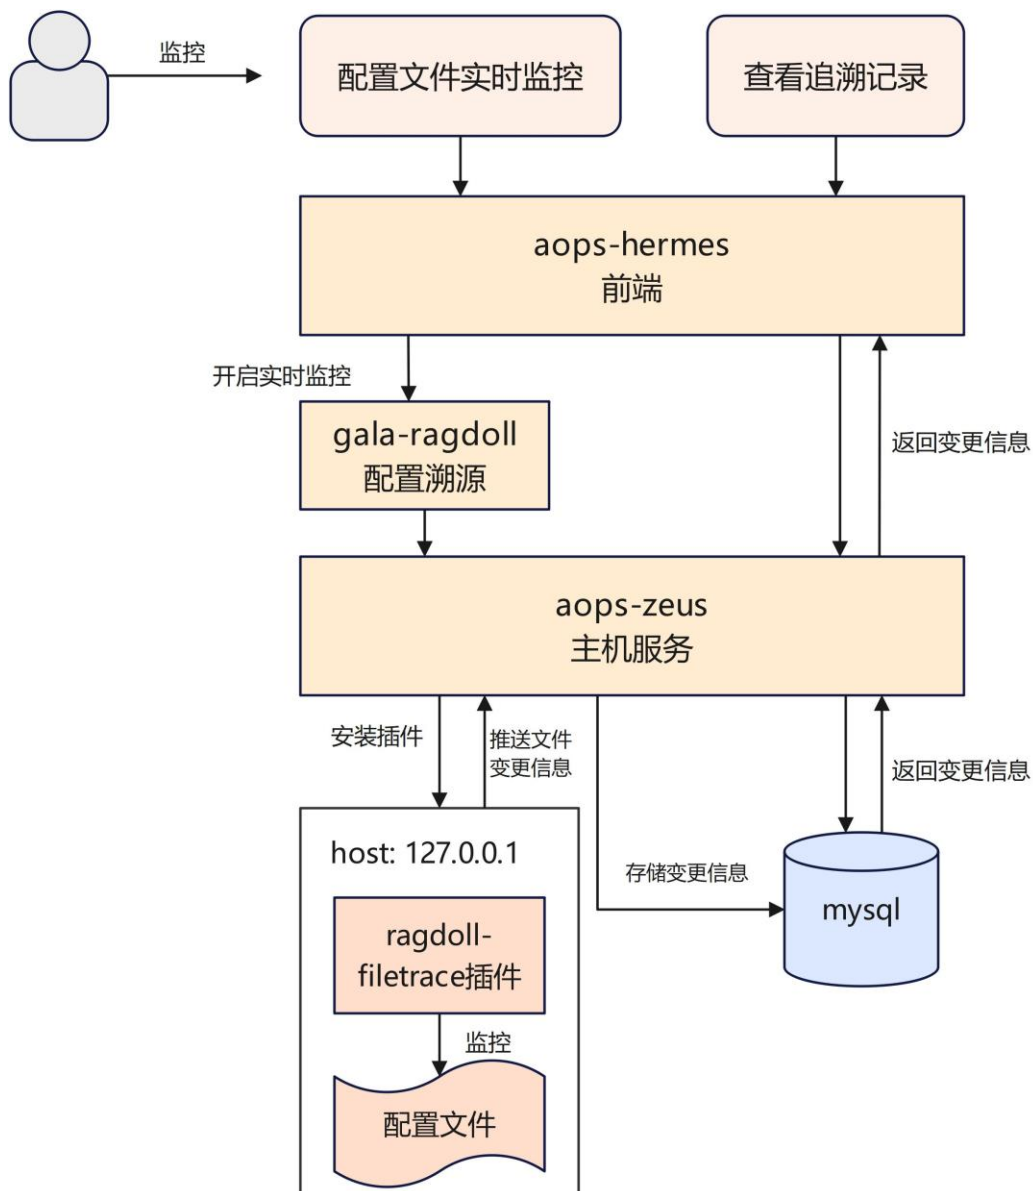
监控

配置文件实时监控

查看追溯记录

aops-hermes
前端

开启实时监控

gala-ragdoll
配置溯源

返回变更信息

aops-zeus
主机服务

安装插件

推送文件变更信息

返回变更信息

host: 127.0.0.1

ragdoll-filetrace插件

监控

配置文件

存储变更信息

mysql